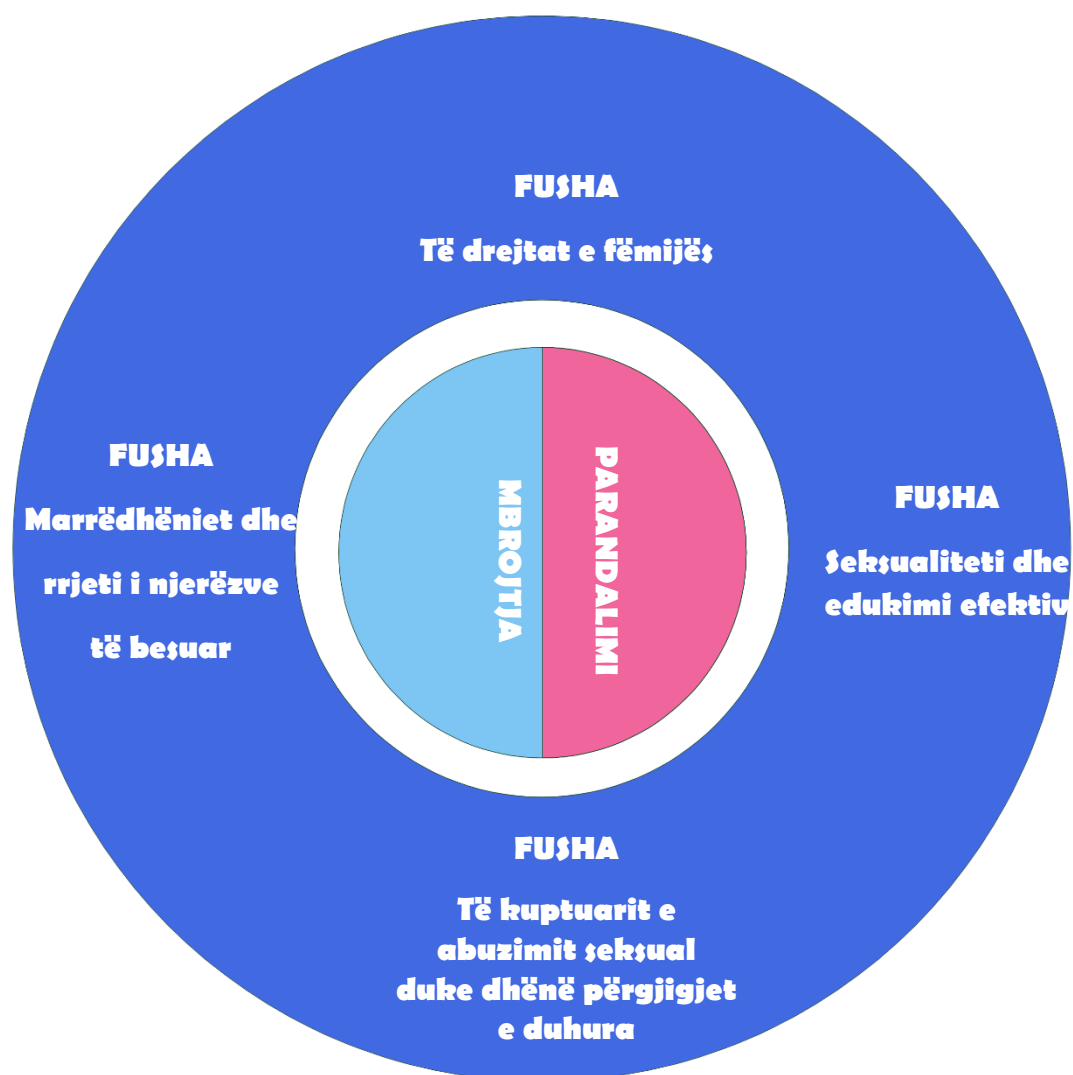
FUSHA

Të drejtat e fëmijës

FUSHA

Marrëdhëniet dhe rrjeti i njerëzve të besuar

MBROJTJA

PARANDALIMI

FUSHA

Seksualiteti dhe edukimi efektiv

FUSHA

Të kuptuarit e abuzimit seksual duke dhënë përgjigjet e duhura